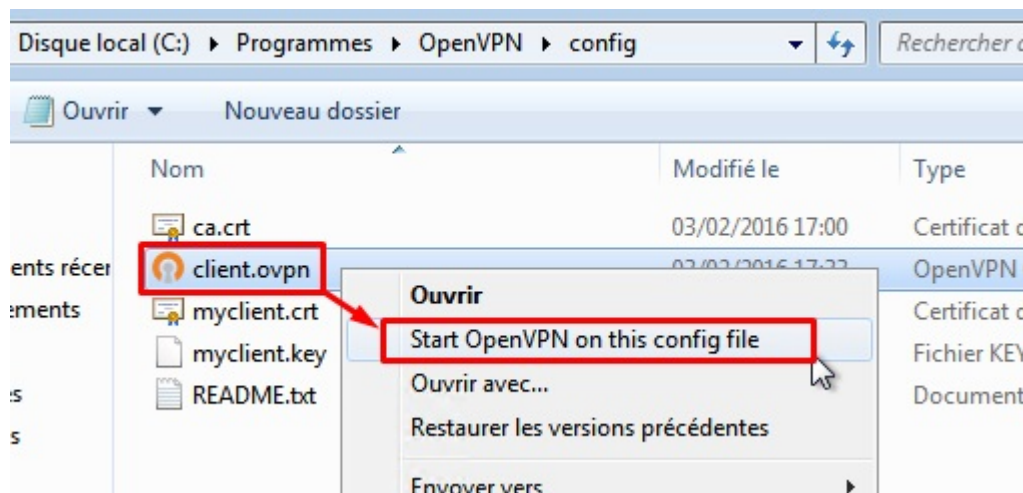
Disque local (C:) ▸ Programmes ▸ OpenVPN ▸ config

Rechercher c

Ouvrir ▾ Nouveau dossier

| Nom | Modifié le | Type |
|---|---|---|
| ca.crt | 03/02/2016 17:00 | Certificat d |
| client.ovpn | 03/02/2016 17:22 | OpenVPN |
| myclient.crt | | Certificat d |
| myclient.key | | Fichier KEY |
| README.txt | | Document |

ents récer
ements
s
s

Ouvrir
Start OpenVPN on this config file
Ouvrir avec...
Restaurer les versions précédentes
Envoyer vers